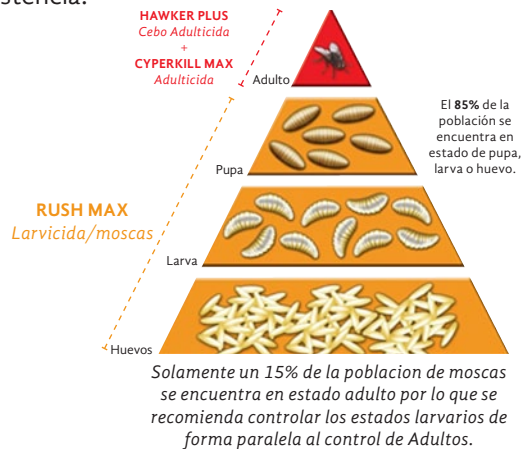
stencia.

HAWKER PLUS
Cebo Adulticida
+
CYPERKILL MAX
Adulticida

Adulto

El 85% de la población se encuentra en estado de pupa, larva o huevo.

Pupa

RUSH MAX
Larvicida/moscas

Larva

Huevos

Solamente un 15% de la poblacion de moscas se encuentra en estado adulto por lo que se recomienda controlar los estados larvarios de forma paralela al control de Adultos.